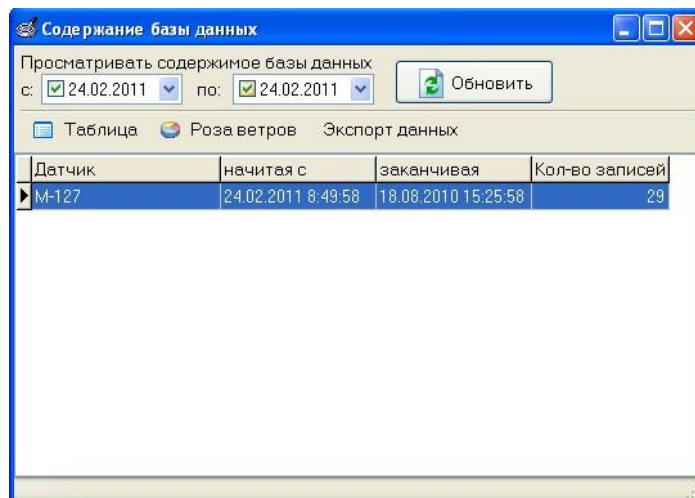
Содержание базы данных

Просматривать содержимое базы данных
с: 24.02.2011 по: 24.02.2011 Обновить

Таблица Роза ветров Экспорт данных

| Датчик | начитая с | заканчивая | Кол-во записей |
|---|---|---|---|
| M-127 | 24.02.2011 8:49:58 | 18.08.2010 15:25:58 | 29 |